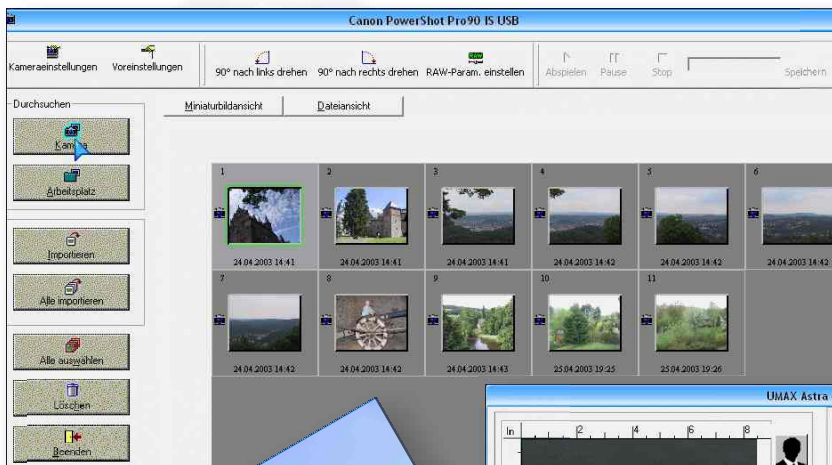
Canon PowerShot Pro90 IS USB

Kameraeinstellungen Voreinstellungen 90° nach links drehen 90° nach rechts drehen RAW-Param. einstellen Abspielen Pause Stop Speichern

Durchsuchen

Miniaturbildansicht Dateiansicht

Kamera

Arbeitsplatz

Importieren

Alle importieren

Alle auswählen

Löschen

Beenden

1 24.04.2003 14:41
2 24.04.2003 14:41
3 24.04.2003 14:41
4 24.04.2003 14:42
5 24.04.2003 14:42
6 24.04.2003 14:42
7 24.04.2003 14:42
8 24.04.2003 14:42
9 24.04.2003 14:43
10 25.04.2003 19:25
11 25.04.2003 19:26

UMAX Astra

In 2 4 6 8